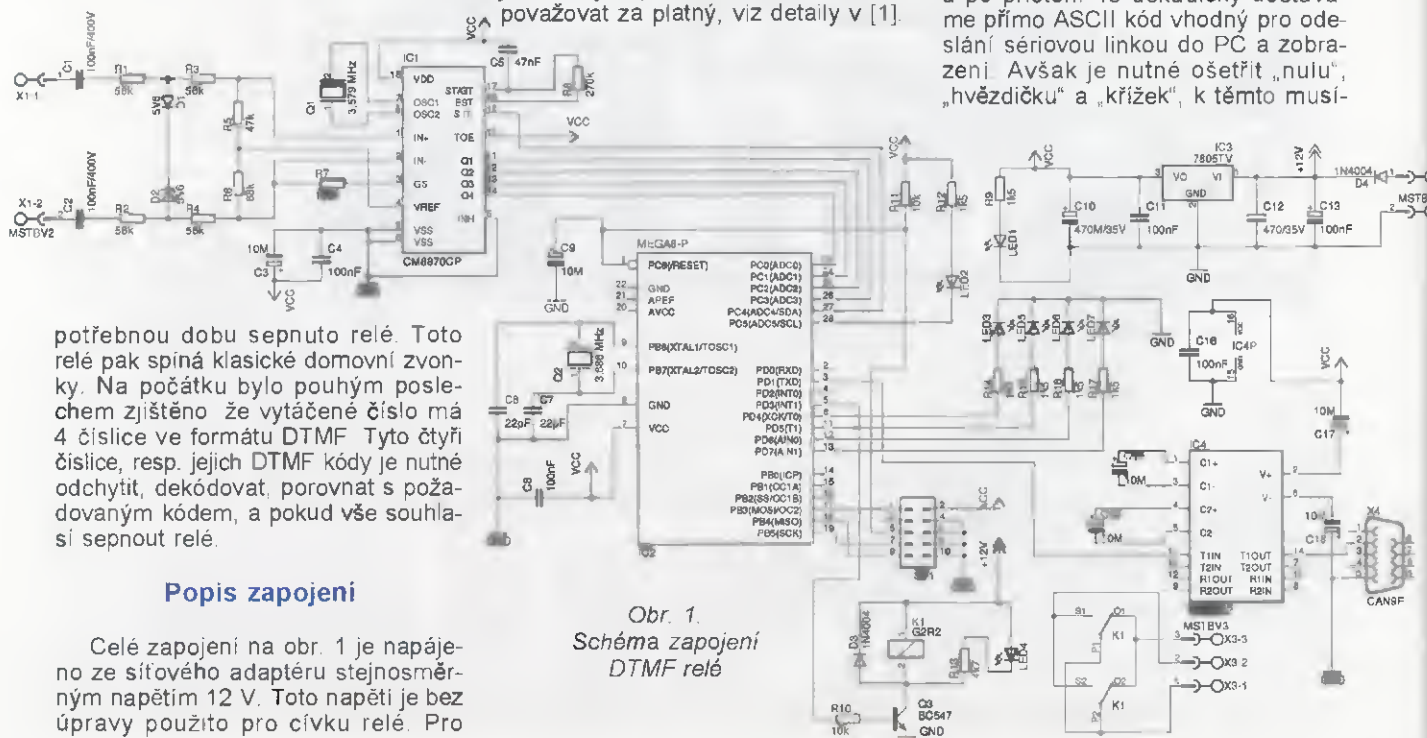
považovat za platný, viz detaily v [1].

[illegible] me přímo ASCII kód vhodný pro odeslání sériovou linkou do PC a zobrazeni. Avšak je nutné ošetřit „nulu", „hvězdičku" a „křížek", k těmto musí-

X1-1
C1 100nF/400V
R1 56k
R3 56k
D1 5V6
R5 47k
X1-2
MSTBV2
C2 100nF/400V
R2 56k
D2 5V6
R4 56k
R6 68k
Q1 3,579 MHz
IC1
VDD
OSC1
OSC2
IN+
IN-
GS
VREF
VSS
VSS
STGT
EST
St/T
TOE
Q1
Q2
Q3
Q4
INH
CM8870CP
R7
10M
C3
C4 100nF
VCC
C5 47nF
R8 270k
VCC
VCC
C9 10M
GND
MEGA8-P
PC6(RESET)
GND
AREF
AVCC
PB6(XTAL1/TOSC1)
PB7(XTAL2/TOSC2)
GND
VCC
Q2 3,686 MHz
C6 22pF
C7 22pF
C8 100nF
VCC
PC0(ADC0)
PC1(ADC1)
PC2(ADC2)
PC3(ADC3)
PC4(ADC4/SDA)
PC5(ADC5/SCL)
PD0(RXD)
PD1(TXD)
PD2(INT0)
PD3(INT1)
PD4(XCK/T0)
PD5(T1)
PD6(AIN0)
PD7(AIN1)
PB0(ICP)
PB1(OC1A)
PB2(SS/OC1B)
PB3(MOSI/OC2)
PB4(MISO)
PB5(SCK)
IC2
R11 10k
R12 1k5
LED2
VCC
R9 1k5
LED1
C10 470M/35V
C11 100nF
IC3 7805TV
VO VI
GND
GND
+12V
C12 470/35V
C13 100nF
1N4004 D4
MSTB
LED3
LED5
LED6
LED7
GND
C16 100nF
IC4P
GND
VCC
10M
C17
IC4
C1+
C1-
C2+
C2-
V+
V-
T1IN
T2IN
R1OUT
R2OUT
T1OUT
T2OUT
R1IN
R2IN
10M
10M
C18
X4
CAN9F
+12V
K1 G2R2
D3 1N4004
R18
LED4
R10 10k
Q3 BC547
GND
MS1BV3
K1
K1
X3-3
X3-2
X3-1

potřebnou dobu sepnuto relé. Toto relé pak spíná klasické domovní zvonky. Na počátku bylo pouhým poslechem zjištěno že vytáčené číslo má 4 číslice ve formátu DTMF. Tyto čtyři číslice, resp. jejich DTMF kódy je nutné odchytit, dekódovat, porovnat s požadovaným kódem, a pokud vše souhlasí sepnout relé.

Popis zapojení

Celé zapojení na obr. 1 je napájeno ze síťového adaptéru stejnosměrným napětím 12 V. Toto napětí je bez úpravy použito pro cívku relé. Pro

Obr. 1. Schéma zapojení DTMF relé